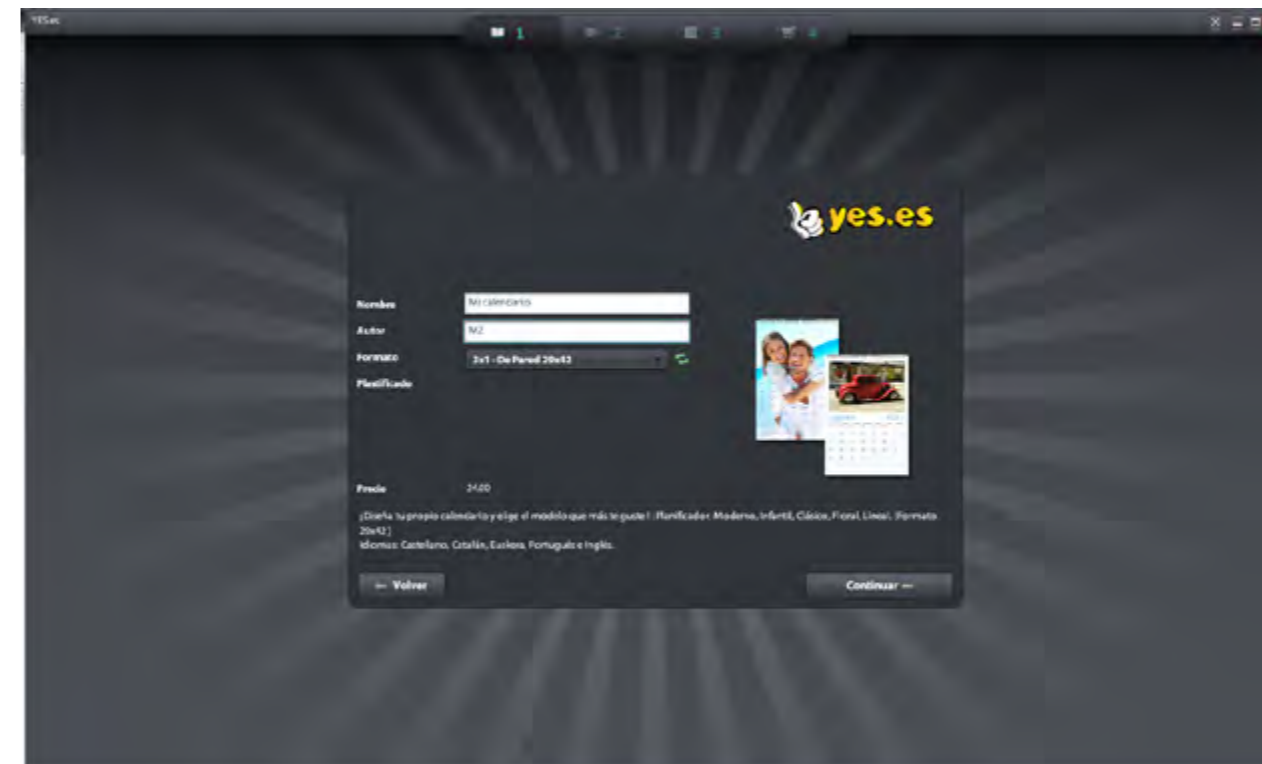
YES.es

1 2 3 4

yes.es

Nombre Mi calendario
Autor M2
Formato 2x1 - De Pared 20x42
Plastificado

Precio 24,00

¡Diseña tu propio calendario y elige el modelo que más te guste! : Planificador, Moderno, Infantil, Clásico, Floral, Lineal. (Formato 20x42)
Idiomas: Castellano, Catalán, Euskera, Portugués e Inglés.

← Volver

Continuar →